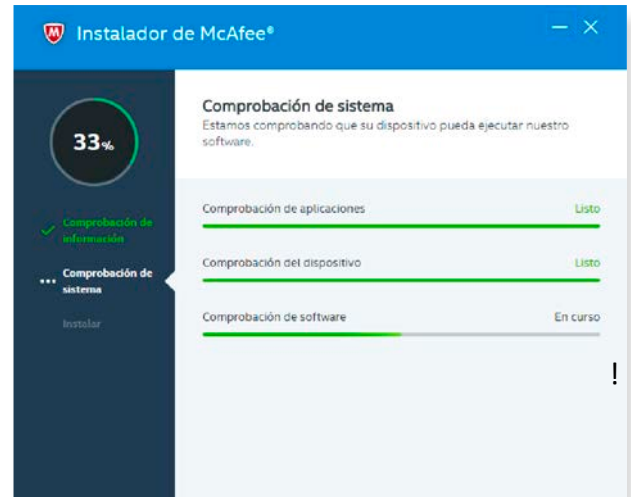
Instalador de McAfee®

33%

Comprobación de información

Comprobación de sistema

Instalar

Comprobación de sistema
Estamos comprobando que su dispositivo pueda ejecutar nuestro software.

Comprobación de aplicaciones Listo

Comprobación del dispositivo Listo

Comprobación de software En curso

!